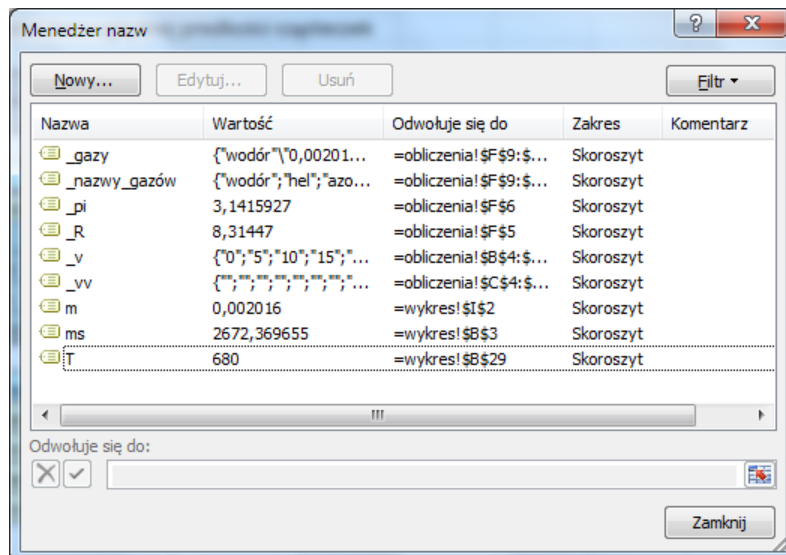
Menedżer nazw

Nowy... Edytuj... Usuń Filtr ▾

| Nazwa | Wartość | Odwołuje się do | Zakres | Komentarz |
|---|---|---|---|---|
| _gazy | {"wodór"\"0,00201... | =obliczenia!$F$9:$... | Skoroszyt | |
| _nazwy_gazów | {"wodór";"hel";"azo... | =obliczenia!$F$9:$... | Skoroszyt | |
| _pi | 3,1415927 | =obliczenia!$F$6 | Skoroszyt | |
| _R | 8,31447 | =obliczenia!$F$5 | Skoroszyt | |
| _v | {"0";"5";"10";"15";"... | =obliczenia!$B$4:$... | Skoroszyt | |
| _vv | {"";"";"";"";"";"";"";"... | =obliczenia!$C$4:$... | Skoroszyt | |
| m | 0,002016 | =wykres!$I$2 | Skoroszyt | |
| ms | 2672,369655 | =wykres!$B$3 | Skoroszyt | |
| T | 680 | =wykres!$B$29 | Skoroszyt | |

Odwołuje się do:

Zamknij